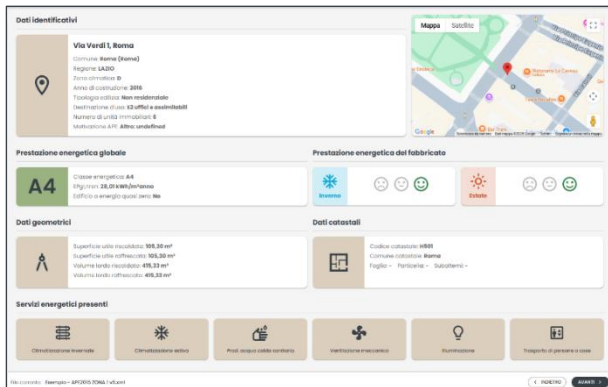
Dati identificativi

Via Verdi 1, Roma

Comune: Roma (Roma)
Regione: LAZIO
Zona climatica: D
Anno di costruzione: 2015
Tipologia edilizia: Non residenziale
Destinazione d'uso: E2 uffici e assimilabili
Numero di unità immobiliari: 5
Motivazione APE: Altro: undefined

Mappa Satellite

Google

Prestazione energetica globale

A4

Classe energetica: A4
EPgl,nren: 20,01 kWh/m²anno
Edificio a energia quasi zero: No

Prestazione energetica del fabbricato

Inverno

Estate

Dati geometrici

Superficie utile riscaldata: 105,30 m²
Superficie utile raffrescata: 105,30 m²
Volume lordo riscaldato: 415,33 m³
Volume lordo raffrescato: 415,33 m³

Dati catastali

Codice catastale: H501
Comune catastale: Roma
Foglio: - Particella: - Subalterni: -

Servizi energetici presenti

Climatizzazione invernale

Climatizzazione estiva

Prod. acqua calda sanitaria

Ventilazione meccanica

Illuminazione

Trasporto di persone o cose

File corrente: Esempio - APE2015 ZONA 1 v5.cert

< INDIETRO

AVANTI >